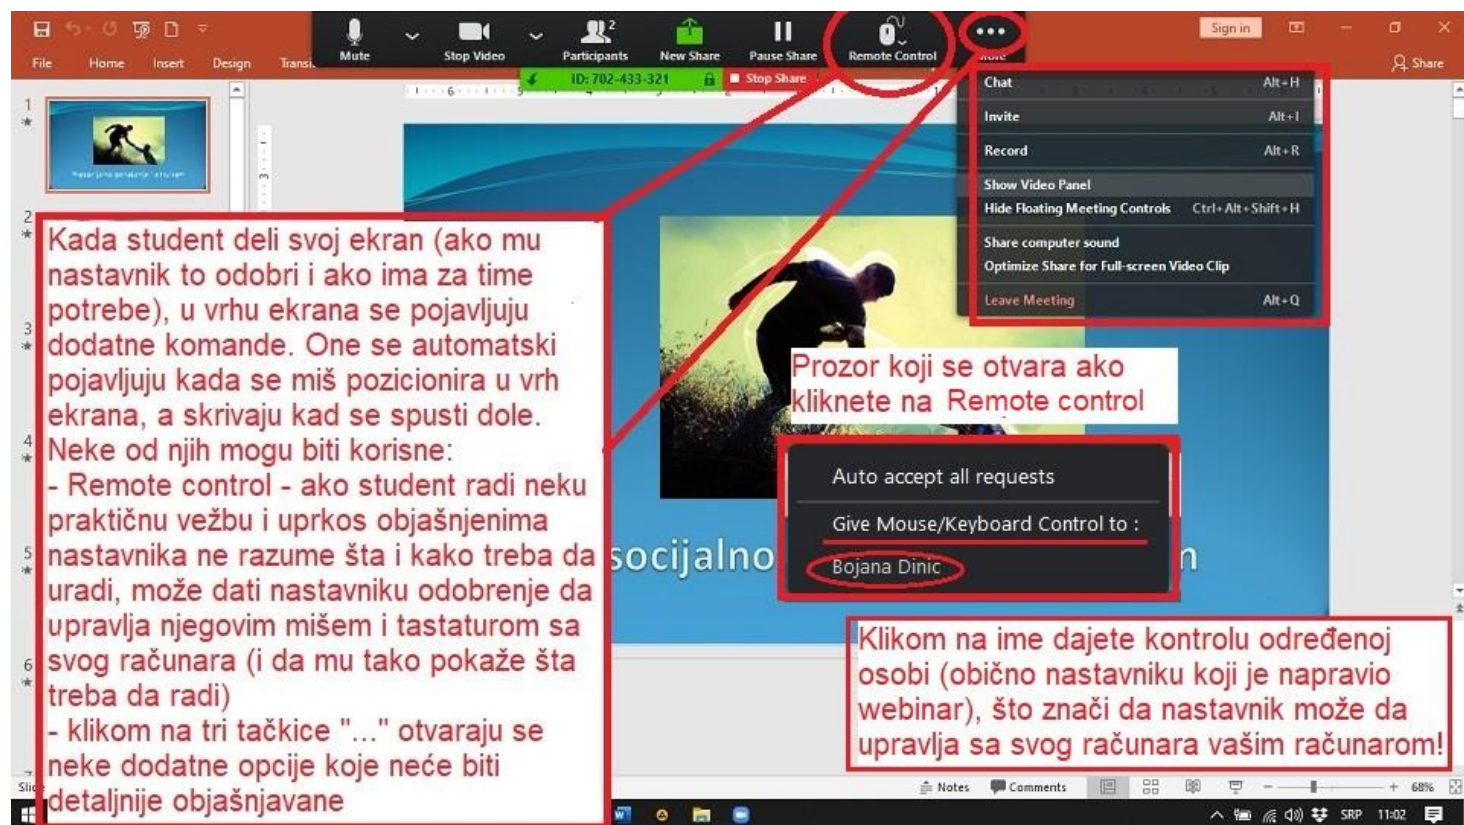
File Home Insert Design Transi

Mute Stop Video Participants New Share Pause Share Remote Control •••

ID: 702-433-321 Stop Share

Sign in Share

Chat Alt+H
Invite Alt+I
Record Alt+R
Show Video Panel
Hide Floating Meeting Controls Ctrl+Alt+Shift+H
Share computer sound
Optimize Share for Full-screen Video Clip
Leave Meeting Alt+Q

Kada student deli svoj ekran (ako mu nastavnik to odobri i ako ima za time potrebe), u vrhu ekrana se pojavljuju dodatne komande. One se automatski pojavljuju kada se miš pozicionira u vrh ekrana, a skrivaju kad se spusti dole. Neke od njih mogu biti korisne:
- Remote control - ako student radi neku praktičnu vežbu i uprkos objašnjenima nastavnika ne razume šta i kako treba da uradi, može dati nastavniku odobrenje da upravlja njegovim mišem i tastaturom sa svog računara (i da mu tako pokaže šta treba da radi)
- klikom na tri tačkice "..." otvaraju se neke dodatne opcije koje neće biti detaljnije objašnjavane

Prozor koji se otvara ako kliknete na Remote control

Auto accept all requests
Give Mouse/Keyboard Control to :
Bojana Dinic

socijalno

Klikom na ime dajete kontrolu određenoj osobi (obično nastavniku koji je napravio webinar), što znači da nastavnik može da upravlja sa svog računara vašim računarom!

Notes Comments 68%

SRP 11:02